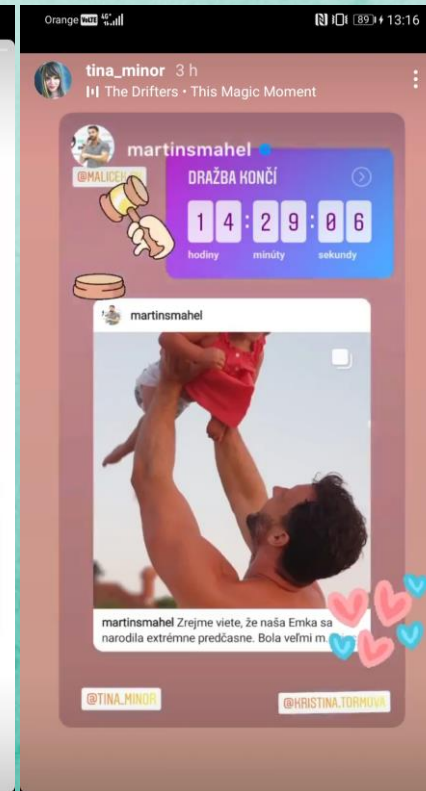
Orange VoLTE 4G 89 13:16

tina_minor 3 h
The Drifters • This Magic Moment

martinsmahel
@MALICEK

DRAŽBA KONČÍ
1 4 : 2 9 : 0 6
hodiny minúty sekundy

martinsmahel

martinsmahel Zrejme viete, že naša Emka sa narodila extrémne predčasne. Bola veľmi m...

@TINA_MINOR
@KRISTINA.TORMOVA